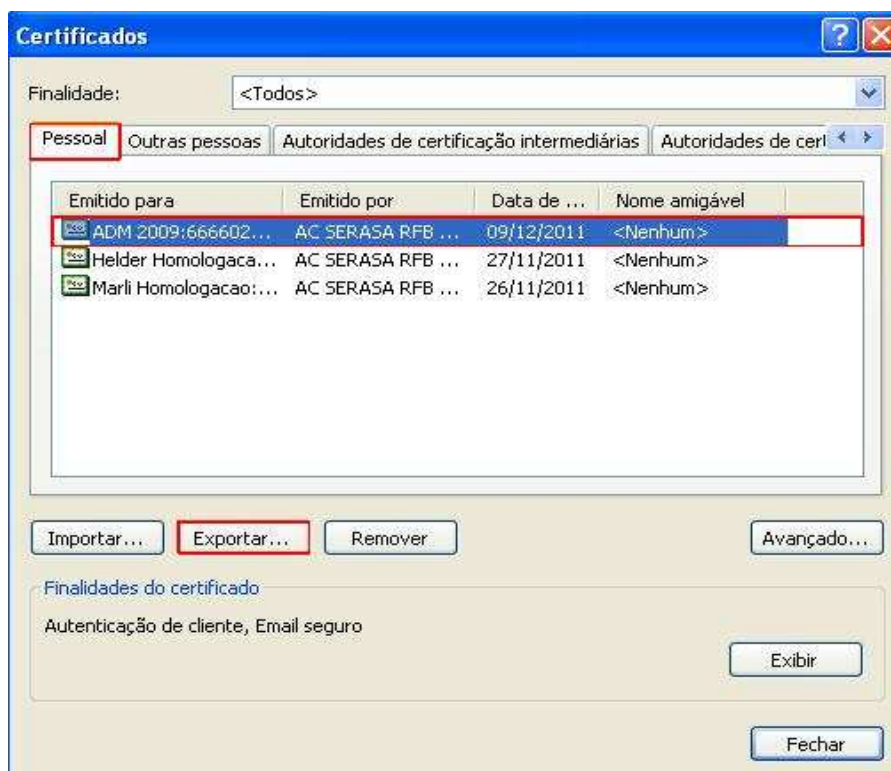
Certificados

Finalidade: <Todos>

Pessoal | Outras pessoas | Autoridades de certificação intermediárias | Autoridades de cert

| Emitido para | Emitido por | Data de ... | Nome amigável |
|---|---|---|---|
| ADM 2009:666602... | AC SERASA RFB ... | 09/12/2011 | <Nenhum> |
| Helder Homologaca... | AC SERASA RFB ... | 27/11/2011 | <Nenhum> |
| Marli Homologacao:... | AC SERASA RFB ... | 26/11/2011 | <Nenhum> |

Importar... Exportar... Remover Avançado...

Finalidades do certificado

Autenticação de cliente, Email seguro

Exibir

Fechar